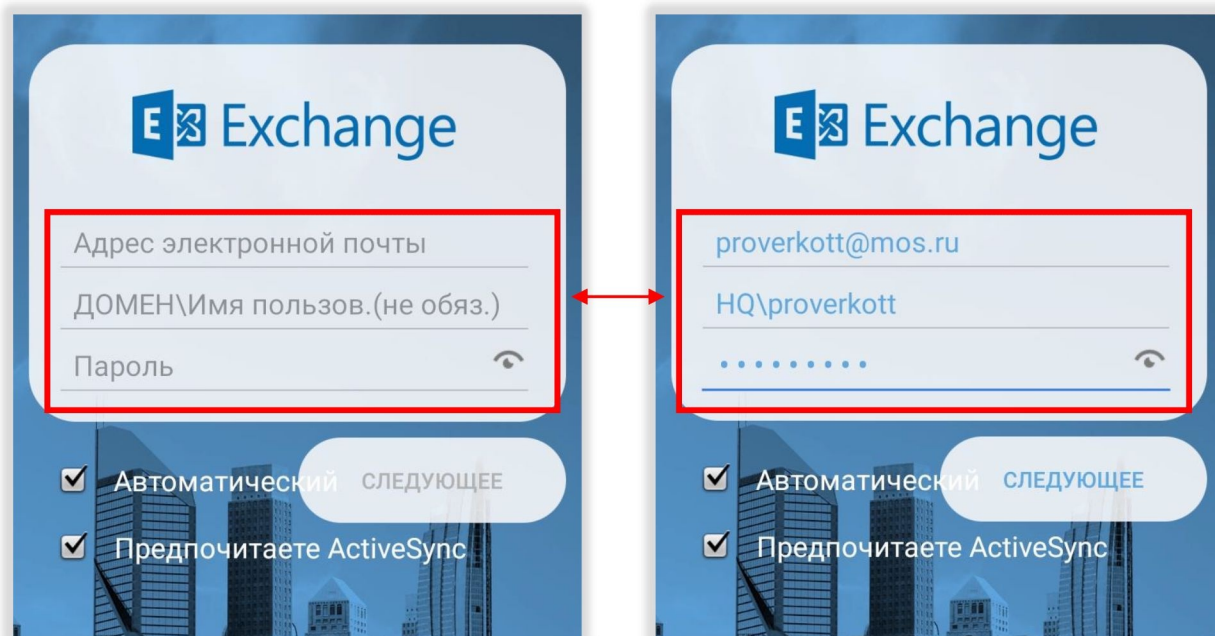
Exchange

Адрес электронной почты

ДОМЕН\Имя пользов.(не обяз.)

Пароль

Автоматический СЛЕДУЮЩЕЕ

Предпочитаете ActiveSync

Exchange

proverkott@mos.ru

HQ\proverkott

•••••••••

Автоматический СЛЕДУЮЩЕЕ

Предпочитаете ActiveSync